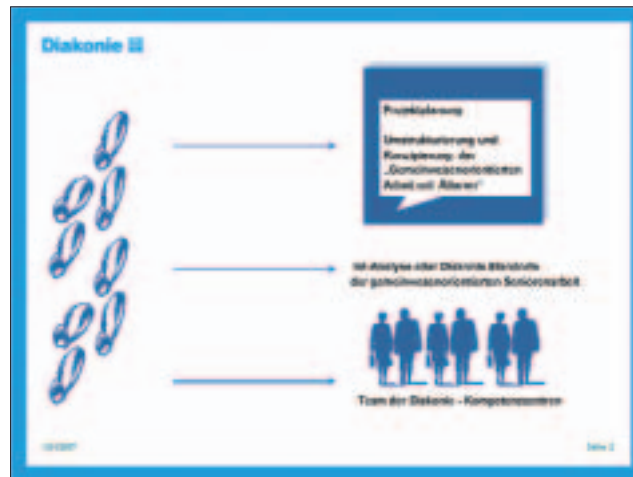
Diakonie

Projektplanung

Umstrukturierung und Konzipierung der „Gemeinwesenorientierten Arbeit mit Älteren"

Ist-Analyse aller Diakonie-Standorte der gemeinwesenorientierten Seniorenarbeit

Team der Diakonie - Kompetenzzentren

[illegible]

Seite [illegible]